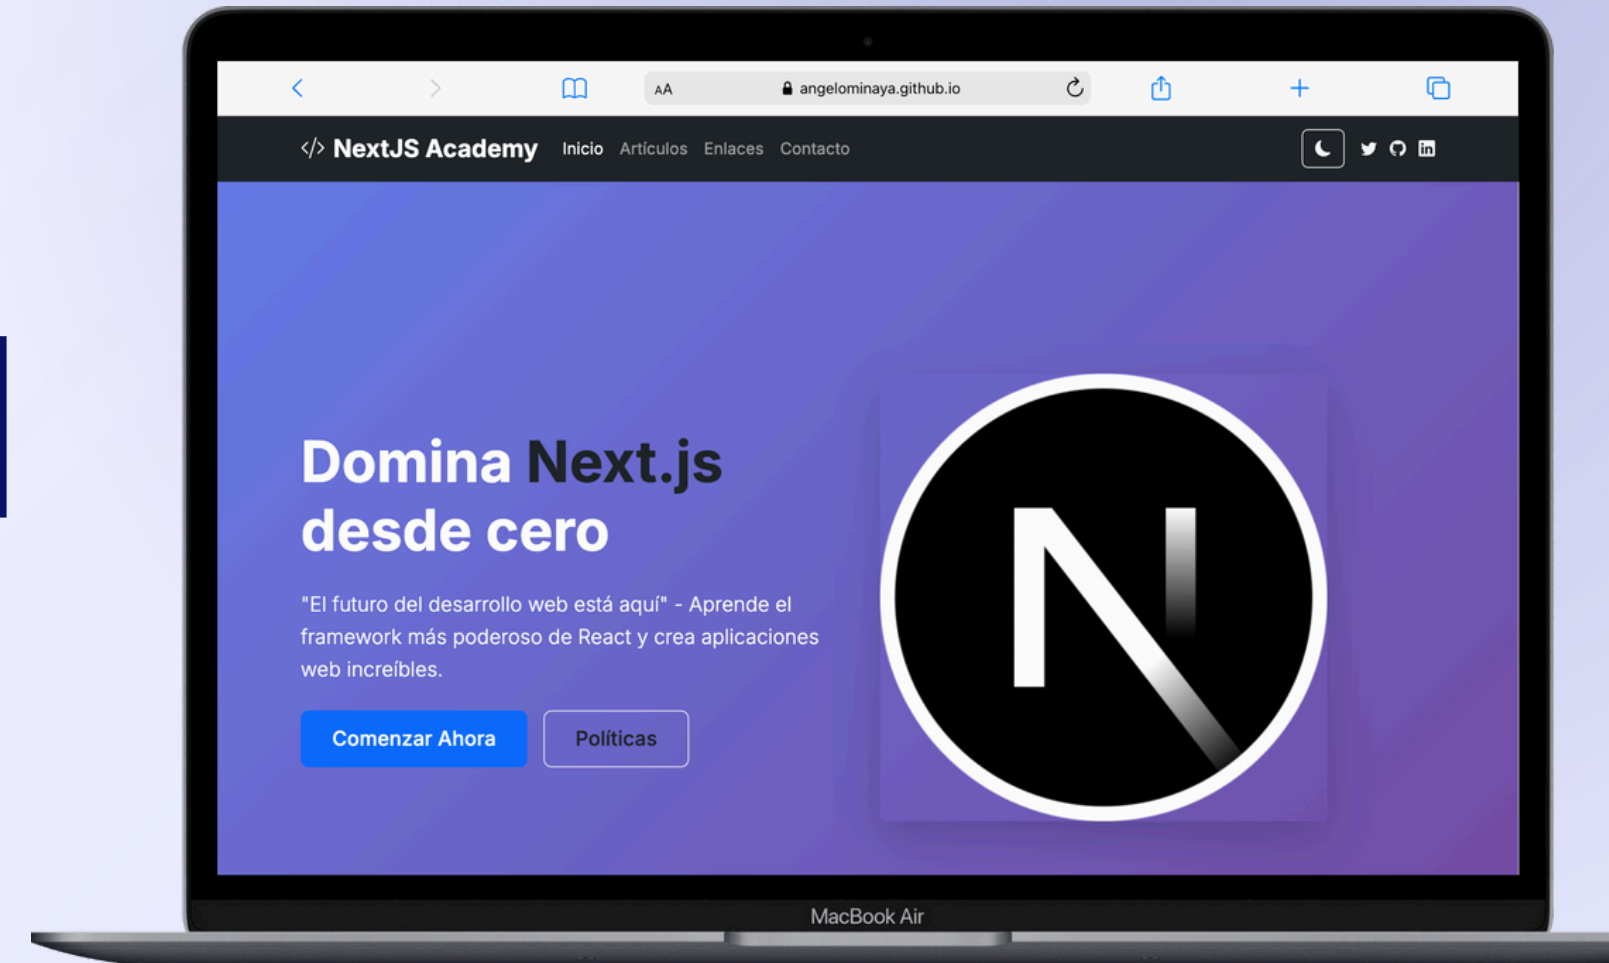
AA angelominaya.github.io

</> NextJS Academy Inicio Artículos Enlaces Contacto

Domina Next.js desde cero

"El futuro del desarrollo web está aquí" - Aprende el framework más poderoso de React y crea aplicaciones web increíbles.

Comenzar Ahora Políticas

N

MacBook Air